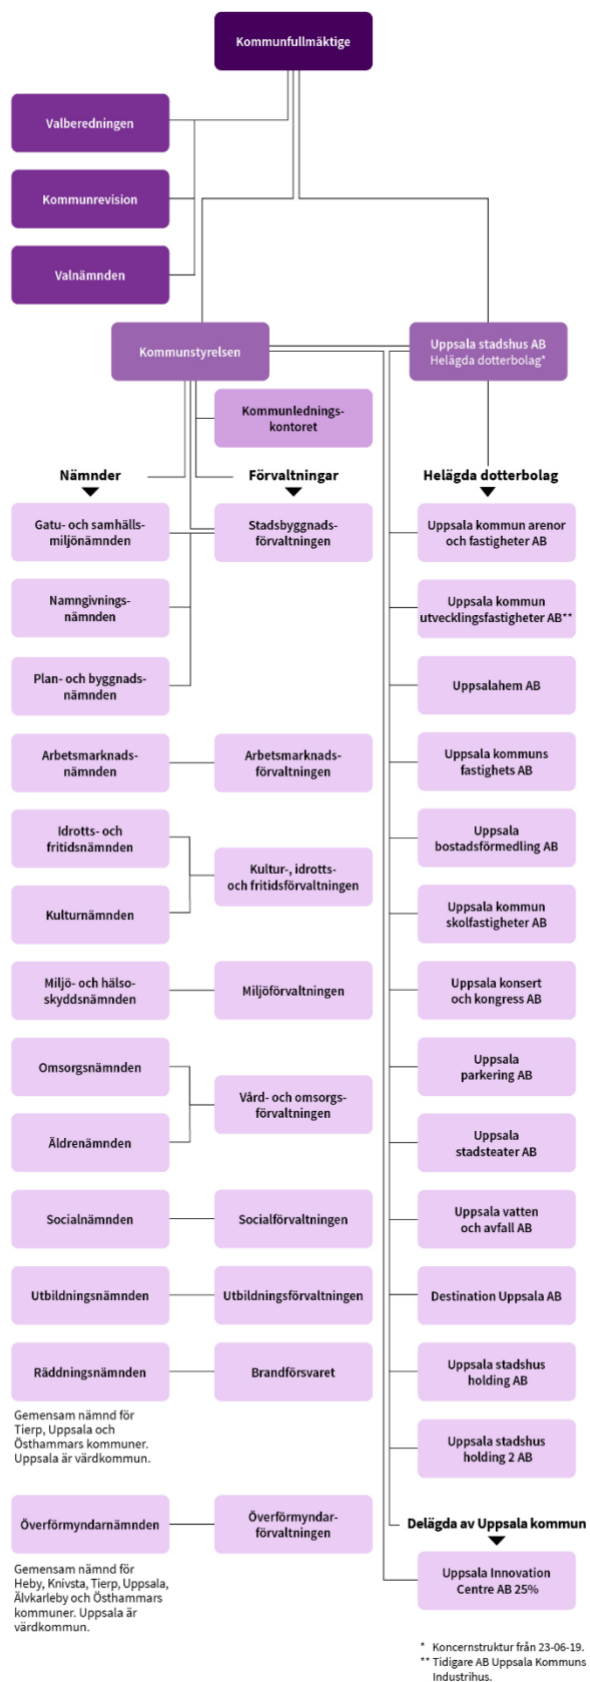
Kommunfullmäktige

Valberedningen

Kommunrevision

Valnämnden

Kommunstyrelsen

Uppsala stadshus AB
Helägda dotterbolag*

Kommunledningskontoret

Nämnder

Förvaltningar

Helägda dotterbolag

Gatu- och samhällsmiljönämnden

Stadsbyggnadsförvaltningen

Uppsala kommun arenor och fastigheter AB

Namngivningsnämnden

Uppsala kommun utvecklingsfastigheter AB**

Plan- och byggnadsnämnden

Uppsalahem AB

Arbetsmarknadsnämnden

Arbetsmarknadsförvaltningen

Uppsala kommuns fastighets AB

Idrotts- och fritidsnämnden

Kultur-, idrotts- och fritidsförvaltningen

Uppsala bostadsförmedling AB

Kulturnämnden

Uppsala kommun skolfastigheter AB

Miljö- och hälsoskyddsnämnden

Miljöförvaltningen

Uppsala konsert och kongress AB

Omsorgsnämnden

Vård- och omsorgsförvaltningen

Uppsala parkering AB

Äldrenämnden

Uppsala stadsteater AB

Socialnämnden

Socialförvaltningen

Uppsala vatten och avfall AB

Utbildningsnämnden

Utbildningsförvaltningen

Destination Uppsala AB

Räddningsnämnden

Brandförsvaret

Uppsala stadshus holding AB

Gemensam nämnd för Tierp, Uppsala och Östhammars kommuner. Uppsala är värdkommun.

Uppsala stadshus holding 2 AB

Delägda av Uppsala kommun

Överförmyndarnämnden

Överförmyndarförvaltningen

Uppsala Innovation Centre AB 25%

Gemensam nämnd för Heby, Knivsta, Tierp, Uppsala, Älvkarleby och Östhammars kommuner. Uppsala är värdkommun.

* Koncernstruktur från 23-06-19.
** Tidigare AB Uppsala Kommuns Industrihus.